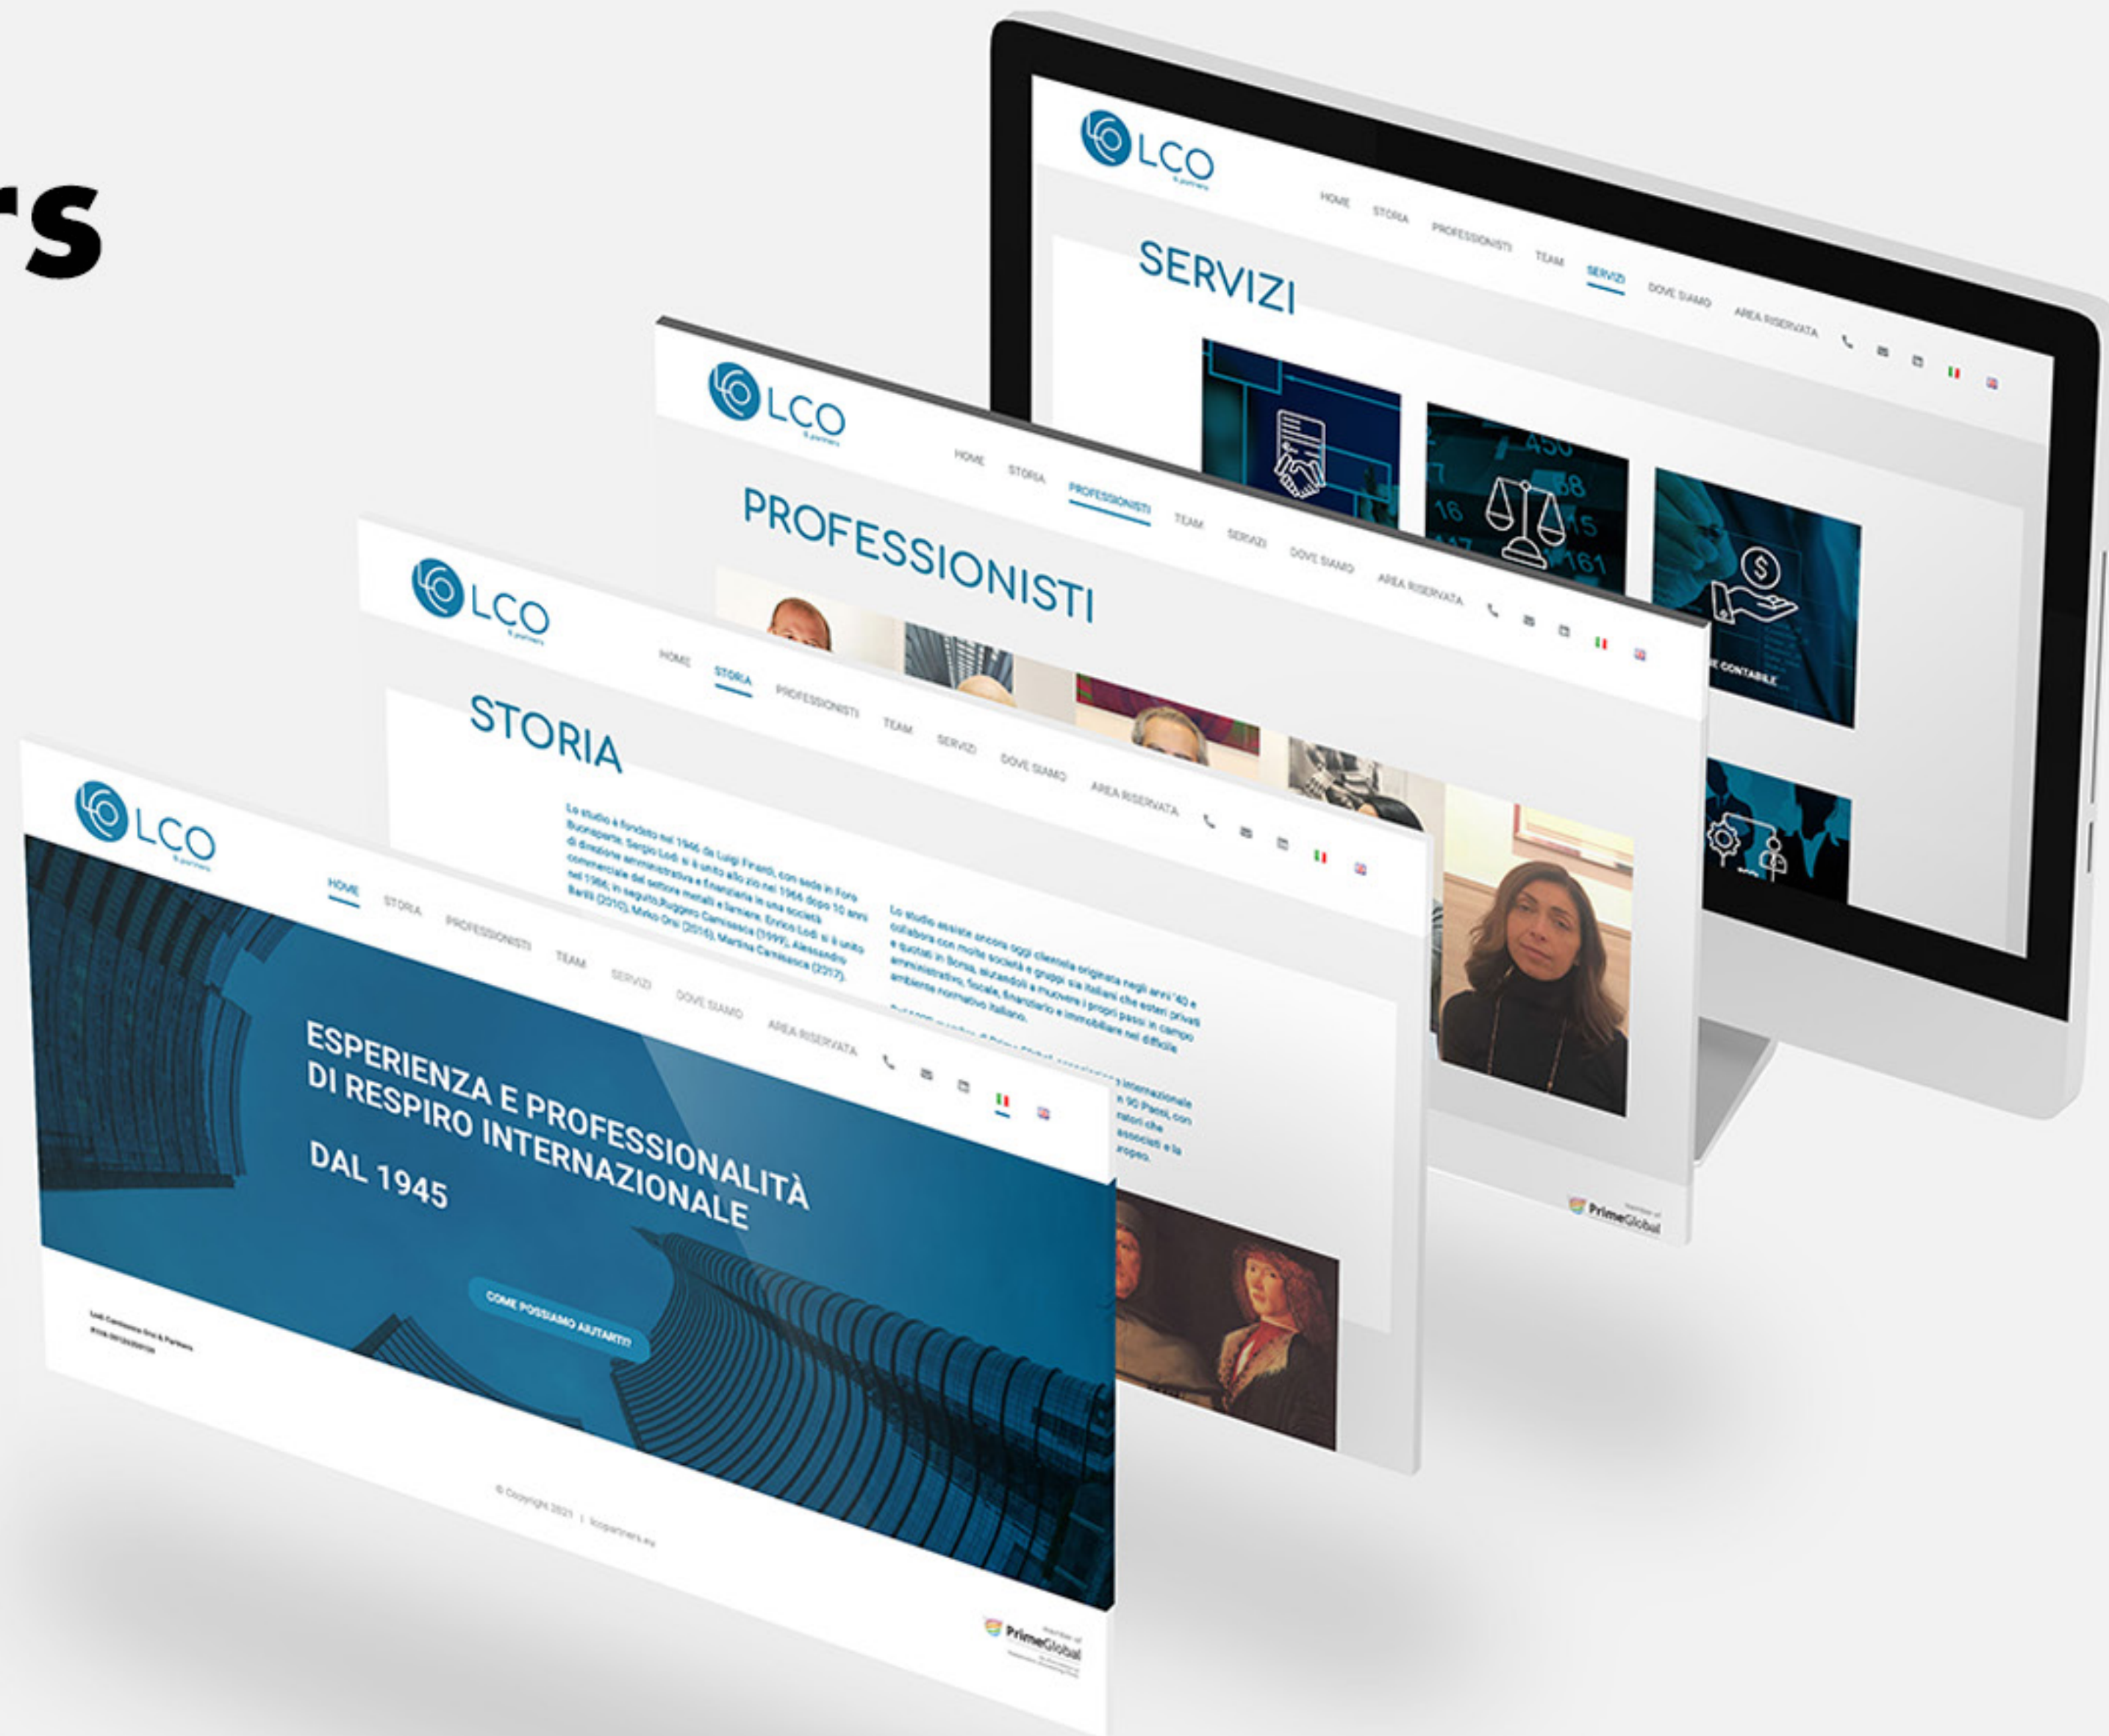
rs

LCO
& partners

HOME STORIA PROFESSIONISTI TEAM SERVIZI DOVE SIAMO AREA RISERVATA

SERVIZI

450
68
16
15
161

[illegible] CONTABILE

LCO
& partners

HOME STORIA PROFESSIONISTI TEAM SERVIZI DOVE SIAMO AREA RISERVATA

PROFESSIONISTI

Member of PrimeGlobal

LCO
& partners

HOME STORIA PROFESSIONISTI TEAM SERVIZI DOVE SIAMO AREA RISERVATA

STORIA

Lo studio è fondato nel 1946 da Luigi Finardi, con sede in Foro Buonaparte. Sergio Lodi si è unito allo zio nel 1966 dopo 10 anni di direzione amministrativa e finanziaria in una società commerciale del settore metalli e lamiere. Enrico Lodi si è unito nel 1966, in seguito Ruggero Cammarata (1999), Alessandro Barili (2010), Mirko Orsi (2016), Martina Cammarata (2017).

Lo studio assiste ancora oggi clientela originata negli anni '40 e collabora con molte società e gruppi sia italiani che esteri privati e quotati in Borsa, aiutandoli a muovere i propri passi in campo amministrativo, fiscale, finanziario e immobiliare nel difficile ambiente normativo italiano.

Dal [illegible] membro di PrimeGlobal, associazione internazionale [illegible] 90 Paesi, con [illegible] ratori che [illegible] associati e la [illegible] ropeo.

LCO
& partners

HOME STORIA PROFESSIONISTI TEAM SERVIZI DOVE SIAMO AREA RISERVATA

ESPERIENZA E PROFESSIONALITÀ DI RESPIRO INTERNAZIONALE

DAL 1945

COME POSSIAMO AIUTARTI?

Lodi Cammarata Orsi & Partners
P.IVA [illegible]

© Copyright 2021 | lcopartners.eu

Member of PrimeGlobal